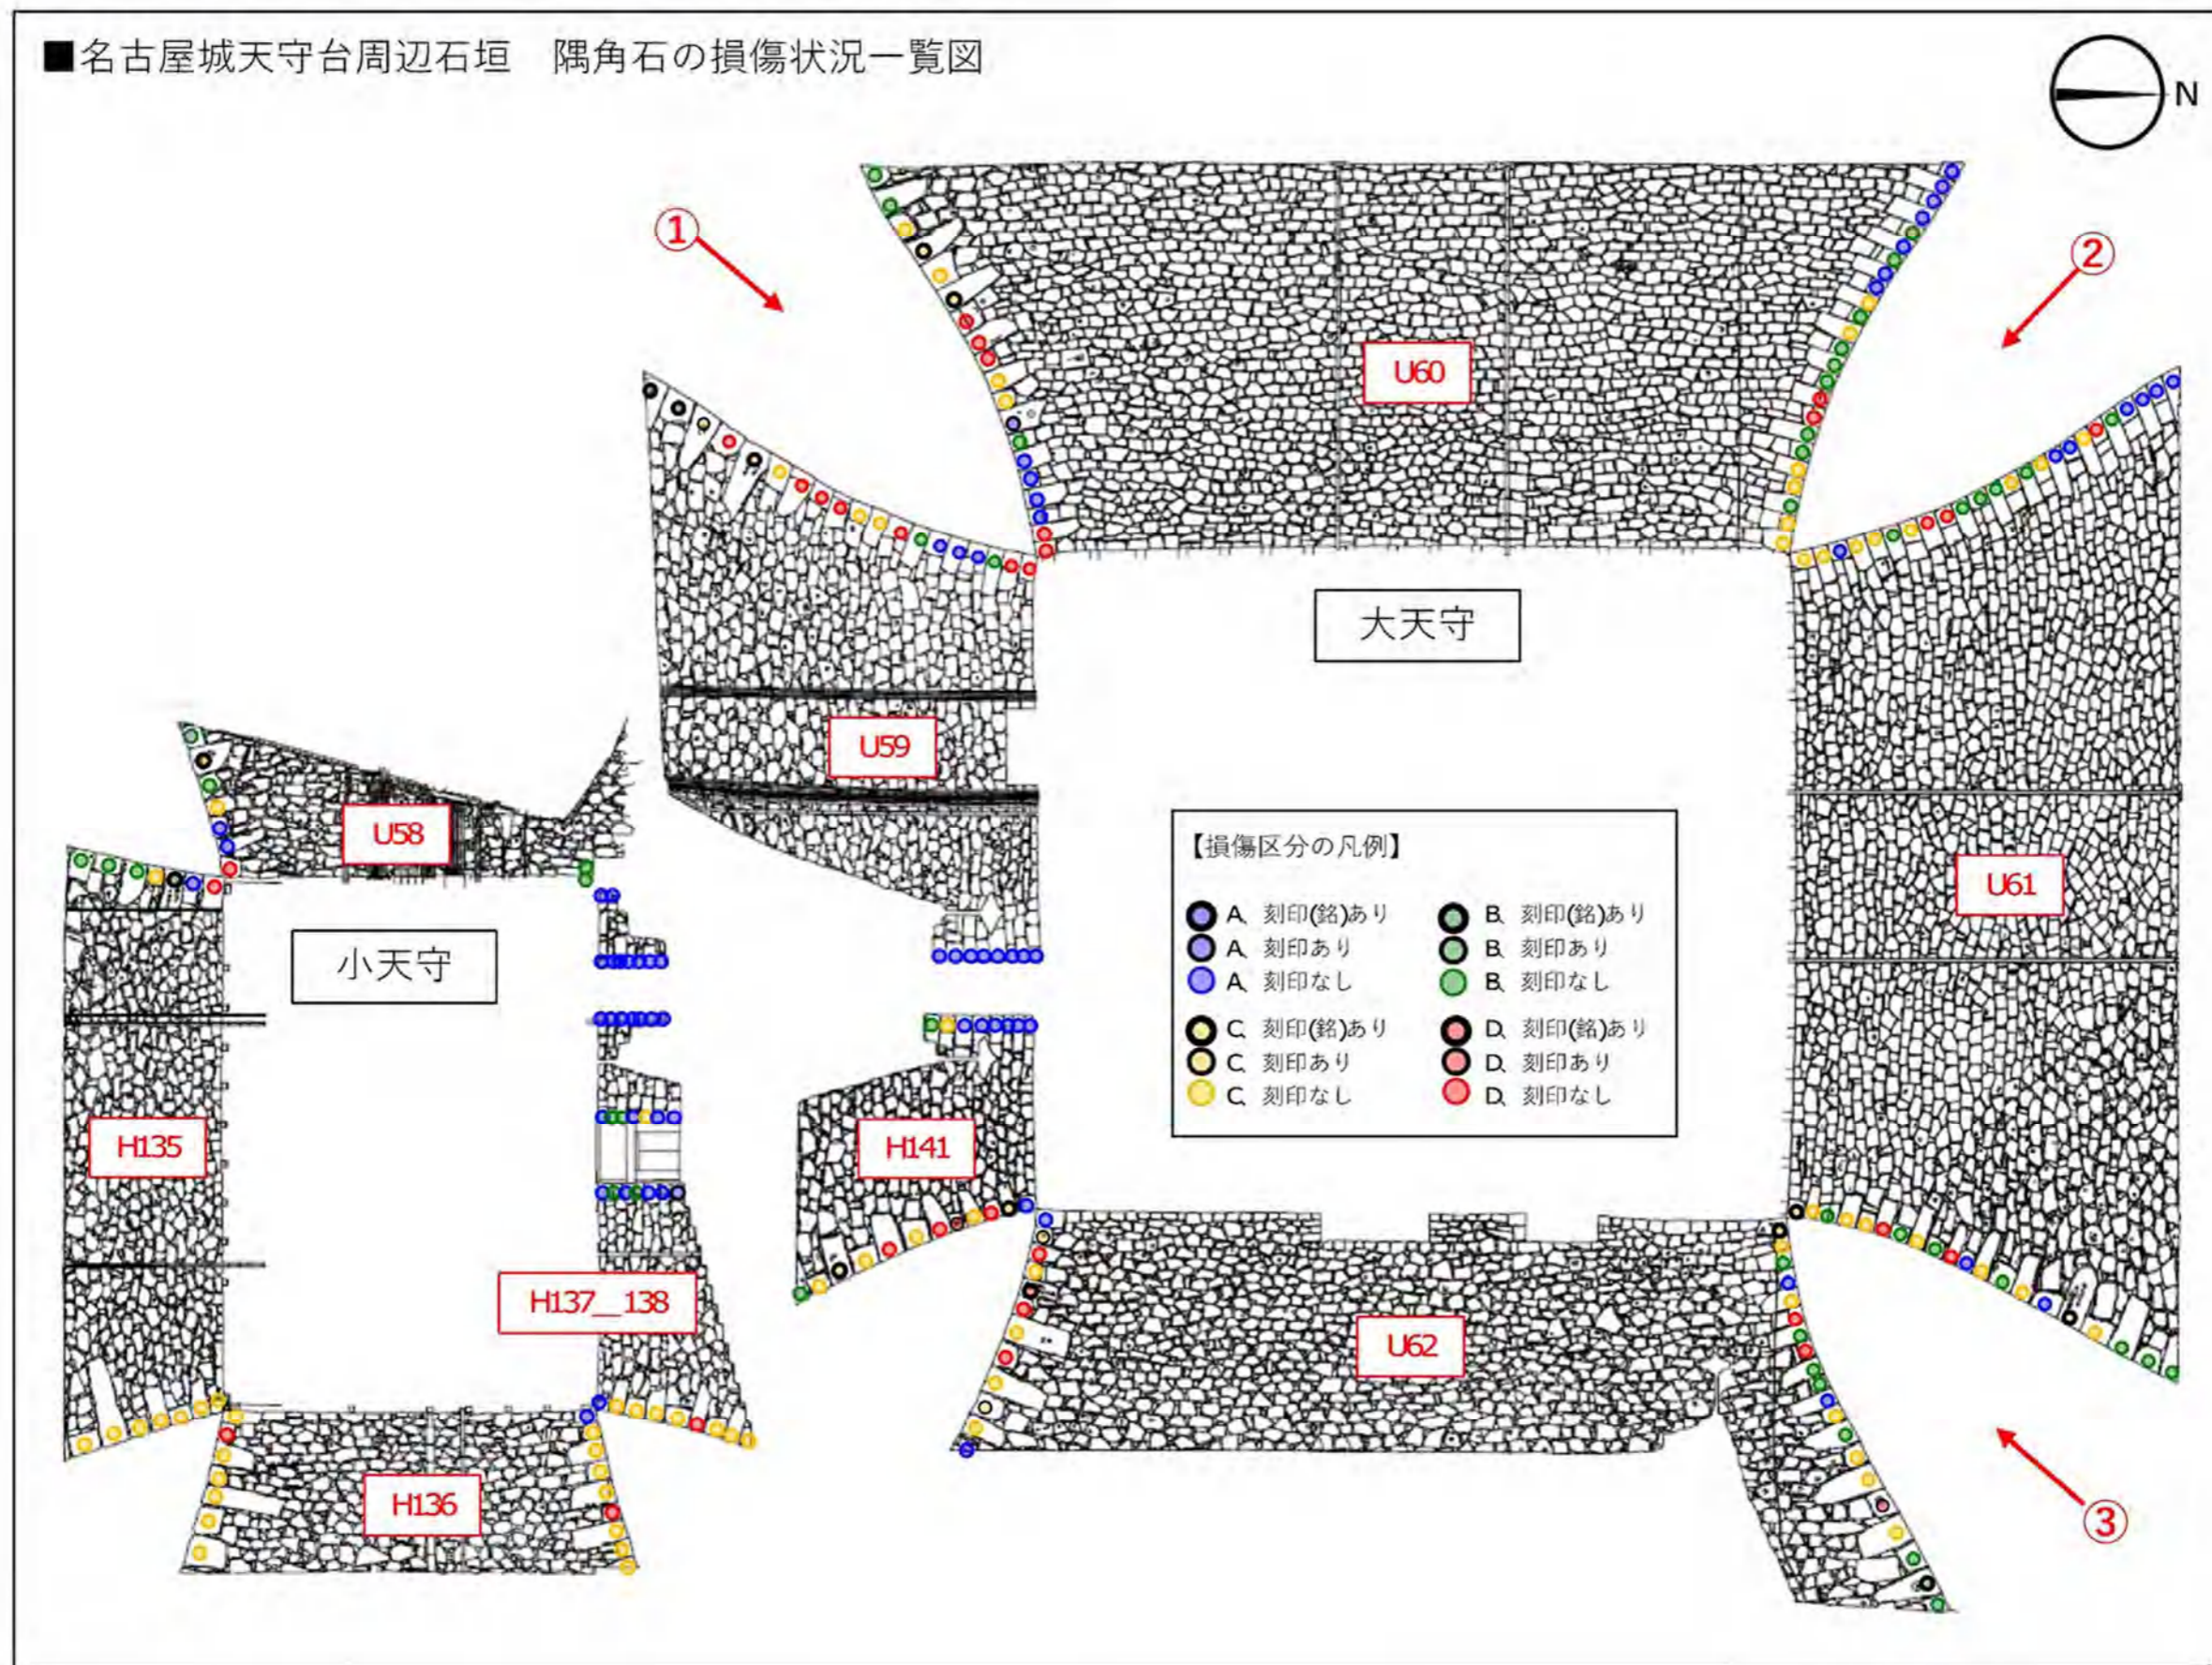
■名古屋城天守台周辺石垣　隅角石の損傷状況一覧図

N

①

②

U60

U59

U58

大天守

小天守

【損傷区分の凡例】

A. 刻印(銘)あり
A. 刻印あり
A. 刻印なし

B. 刻印(銘)あり
B. 刻印あり
B. 刻印なし

C. 刻印(銘)あり
C. 刻印あり
C. 刻印なし

D. 刻印(銘)あり
D. 刻印あり
D. 刻印なし

U61

H135

H141

H137_138

U62

H136

③